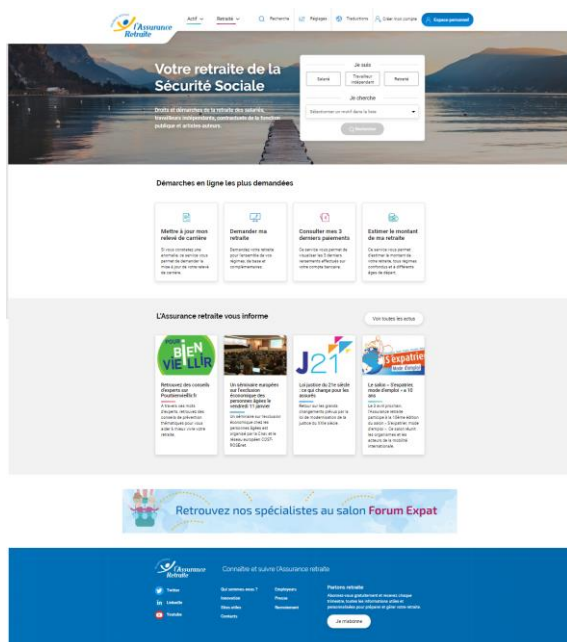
l'Assurance Retraite

Actif Retraité Recherche Réglages Traductions Créer mon compte Espace personnel

Votre retraite de la Sécurité Sociale

Droits et démarches de la retraite des salariés, travailleurs indépendants, contractuels de la fonction publique et artistes auteurs.

Je suis
Salarié Travailleur indépendant Retraité

Je cherche
Sélectionnez un motif dans la liste

Rechercher

Démarches en ligne les plus demandées

Mettre à jour mon relevé de carrière
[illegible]

Demander ma retraite
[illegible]

Consulter mes 3 derniers paiements
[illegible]

Estimer le montant de ma retraite
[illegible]

L'Assurance retraite vous informe

Voir toutes les actus

POUR BIEN VIEILLIR

Retrouvez des conseils d'experts sur Pourbienvieillir.fr
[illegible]

Un séminaire européen sur l'exclusion économique des personnes âgées le vendredi 31 janvier
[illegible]

J21

La justice du 21e siècle : ce qui change pour les assurés
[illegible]

S'expatrier mode d'emploi

Le salon « S'expatrier mode d'emploi » a 10 ans
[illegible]

Retrouvez nos spécialistes au salon Forum Expat

l'Assurance Retraite
Connaître et suivre l'Assurance retraite

Twitter
LinkedIn
Youtube

Qui sommes-nous ?
Innovation
Sites utiles
Contacts

Employeurs
Presse
Recrutement

Partenaire retraite
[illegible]

Je m'abonne